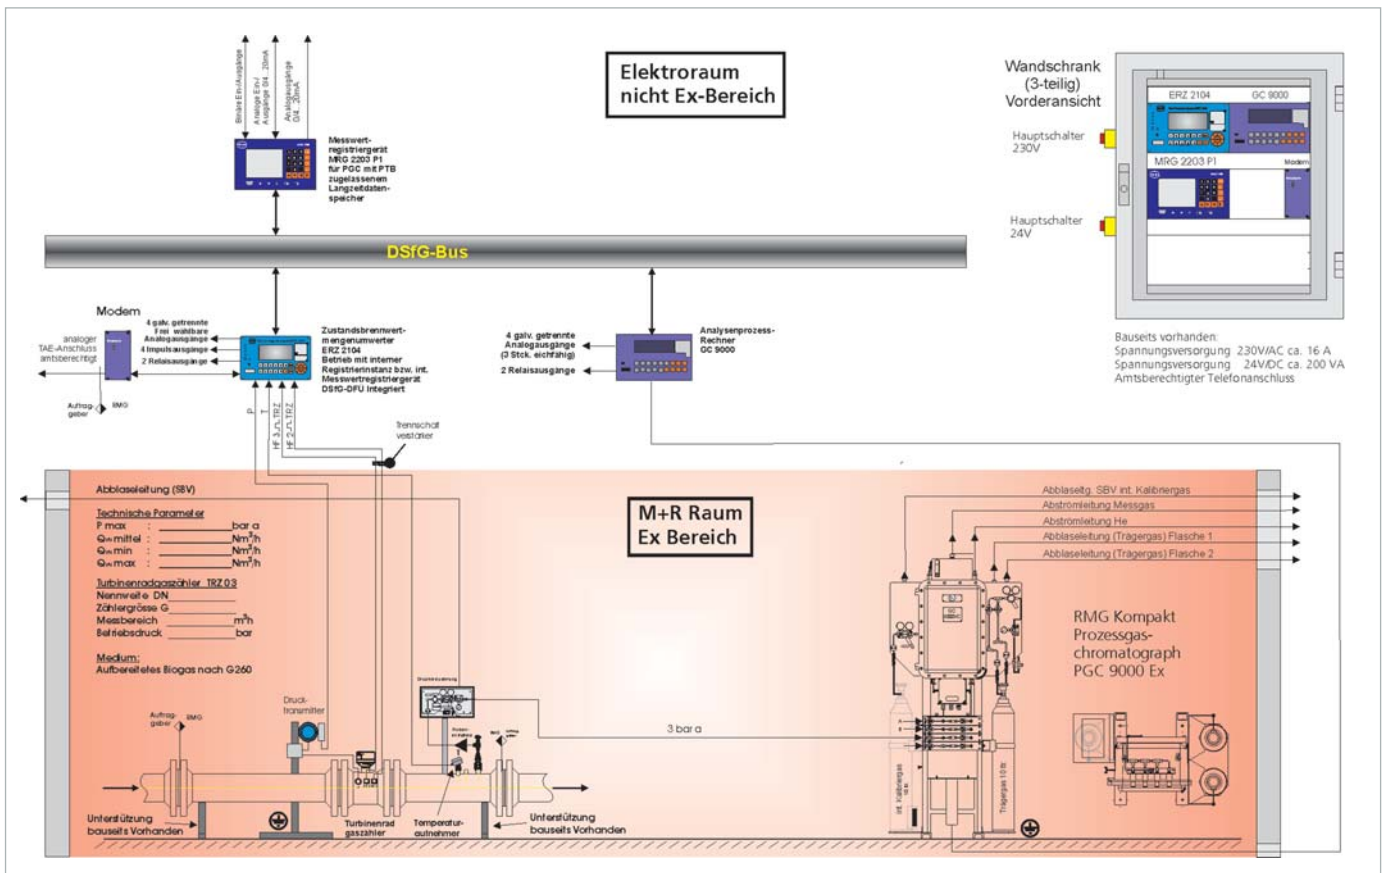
Elektroraum
nicht Ex-Bereich

Binäre Ein-/Ausgänge
Analoge Ein-/Ausgänge 0/4...20mA
Analogausgänge 0/4...20mA

Messwertregistriergerät MRG 2203 P1 für PGC mit PTB zugelassenem Langzeitdatenspeicher

Wandschrank (3-teilig) Vorderansicht

Hauptschalter 230V

Hauptschalter 24V

ERZ 2104
GC 9000
MRG 2203 P1
Modem

DSfG-Bus

Modem

analoger TAE-Anschluss amtsberechtigt

Auftraggeber
RMG

4 galv. getrennte frei wählbare Analogausgänge
4 Impulsausgänge
2 Relaisausgänge

Zustandsbrennwertmengenumwerter ERZ 2104 Betrieb mit interner Registrierinstanz bzw. int. Messwertregistriergerät DSfG-DFÜ integriert

P
T
HF 3 TRZ
HF 2 TRZ

Trennschaltverstärker

4 galv. getrennte Analogausgänge (3 Stck. eichfähig)
2 Relaisausgänge

Analysenprozess-Rechner GC 9000

Bauseits vorhanden:
Spannungsversorgung 230V/AC ca. 16 A
Spannungsversorgung 24V/DC ca. 200 VA
Amtsberechtigter Telefonanschluss

Abblaseleitung (SBV)

Technische Parameter
P max : ______ bar a
$Q_m$mittel : ______ $Nm^3/h$
$Q_m$min : ______ $Nm^3/h$
$Q_m$max : ______ $Nm^3/h$

Turbinenradgaszähler TRZ 03
Nennweite DN ______
Zählergrösse G ______
Messbereich ______ $m^3/h$
Betriebsdruck ______ bar

Medium:
Aufbereitetes Biogas nach G260

M+R Raum
Ex Bereich

Abblaseltg. SBV inkl. Kalibriergas
Abströmleitung Messgas
Abströmleitung He
Abblaseleitung (Trägergas) Flasche 1
Abblaseleitung (Trägergas) Flasche 2

RMG Kompakt Prozessgaschromatograph PGC 9000 Ex

Drucktransmitter

Auftraggeber
RMG

3 bar a

Kalibriergas
Trägergas 10 ltr

Unterstützung bauseits Vorhanden

Turbinenrad gaszähler

Temperaturaufnehmer

Unterstützung bauseits Vorhanden